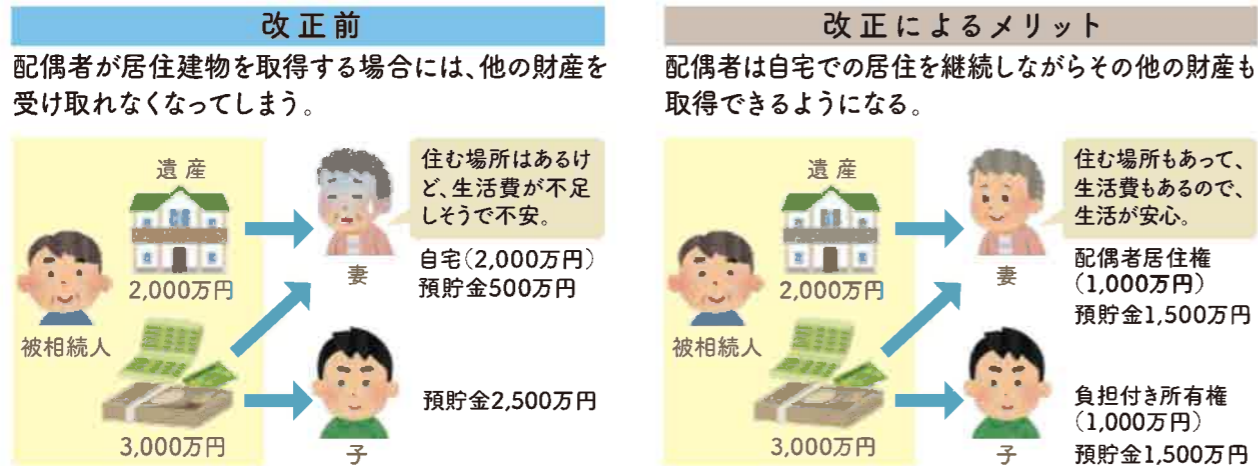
改正前

配偶者が居住建物を取得する場合には、他の財産を受け取れなくなってしまう。

遺産

2,000万円

被相続人

3,000万円

住む場所はあるけど、生活費が不足しそうで不安。

妻

自宅(2,000万円)
預貯金500万円

子

預貯金2,500万円

改正によるメリット

配偶者は自宅での居住を継続しながらその他の財産も取得できるようになる。

遺産

2,000万円

被相続人

3,000万円

住む場所もあって、生活費もあるので、生活が安心。

妻

配偶者居住権
(1,000万円)
預貯金1,500万円

子

負担付き所有権
(1,000万円)
預貯金1,500万円